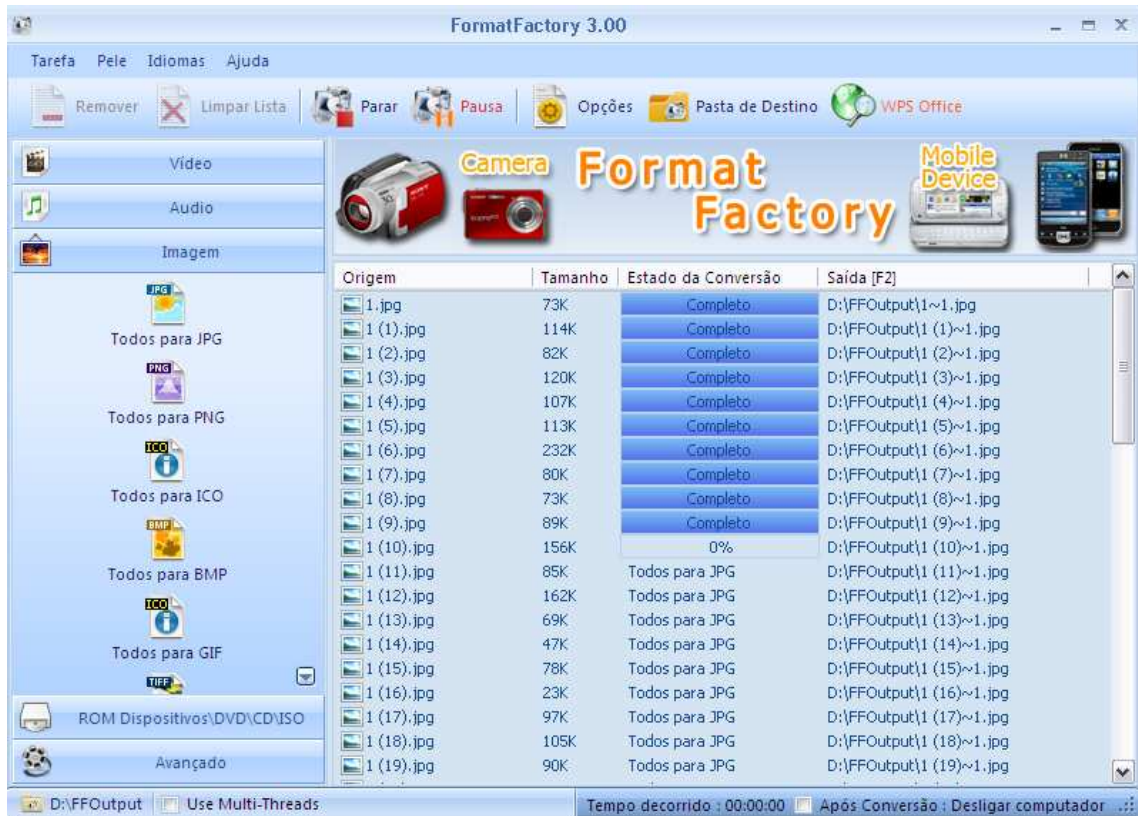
FormatFactory 3.00

Tarefa Pele Idiomas Ajuda

Remover Limpar Lista Parar Pausa Opções Pasta de Destino WPS Office

Vídeo
Audio
Imagem

JPG
Todos para JPG
PNG
Todos para PNG
ICO
Todos para ICO
BMP
Todos para BMP
ICO
Todos para GIF
TIFF

ROM Dispositivos\DVD\CD\ISO
Avançado

Camera Format Factory Mobile Device

| Origem | Tamanho | Estado da Conversão | Saída [F2] |
|---|---|---|---|
| 1.jpg | 73K | Completo | D:\FFOutput\1~1.jpg |
| 1 (1).jpg | 114K | Completo | D:\FFOutput\1 (1)~1.jpg |
| 1 (2).jpg | 82K | Completo | D:\FFOutput\1 (2)~1.jpg |
| 1 (3).jpg | 120K | Completo | D:\FFOutput\1 (3)~1.jpg |
| 1 (4).jpg | 107K | Completo | D:\FFOutput\1 (4)~1.jpg |
| 1 (5).jpg | 113K | Completo | D:\FFOutput\1 (5)~1.jpg |
| 1 (6).jpg | 232K | Completo | D:\FFOutput\1 (6)~1.jpg |
| 1 (7).jpg | 80K | Completo | D:\FFOutput\1 (7)~1.jpg |
| 1 (8).jpg | 73K | Completo | D:\FFOutput\1 (8)~1.jpg |
| 1 (9).jpg | 89K | Completo | D:\FFOutput\1 (9)~1.jpg |
| 1 (10).jpg | 156K | 0% | D:\FFOutput\1 (10)~1.jpg |
| 1 (11).jpg | 85K | Todos para JPG | D:\FFOutput\1 (11)~1.jpg |
| 1 (12).jpg | 162K | Todos para JPG | D:\FFOutput\1 (12)~1.jpg |
| 1 (13).jpg | 69K | Todos para JPG | D:\FFOutput\1 (13)~1.jpg |
| 1 (14).jpg | 47K | Todos para JPG | D:\FFOutput\1 (14)~1.jpg |
| 1 (15).jpg | 78K | Todos para JPG | D:\FFOutput\1 (15)~1.jpg |
| 1 (16).jpg | 23K | Todos para JPG | D:\FFOutput\1 (16)~1.jpg |
| 1 (17).jpg | 97K | Todos para JPG | D:\FFOutput\1 (17)~1.jpg |
| 1 (18).jpg | 105K | Todos para JPG | D:\FFOutput\1 (18)~1.jpg |
| 1 (19).jpg | 90K | Todos para JPG | D:\FFOutput\1 (19)~1.jpg |

D:\FFOutput Use Multi-Threads Tempo decorrido : 00:00:00 Após Conversão : Desligar computador